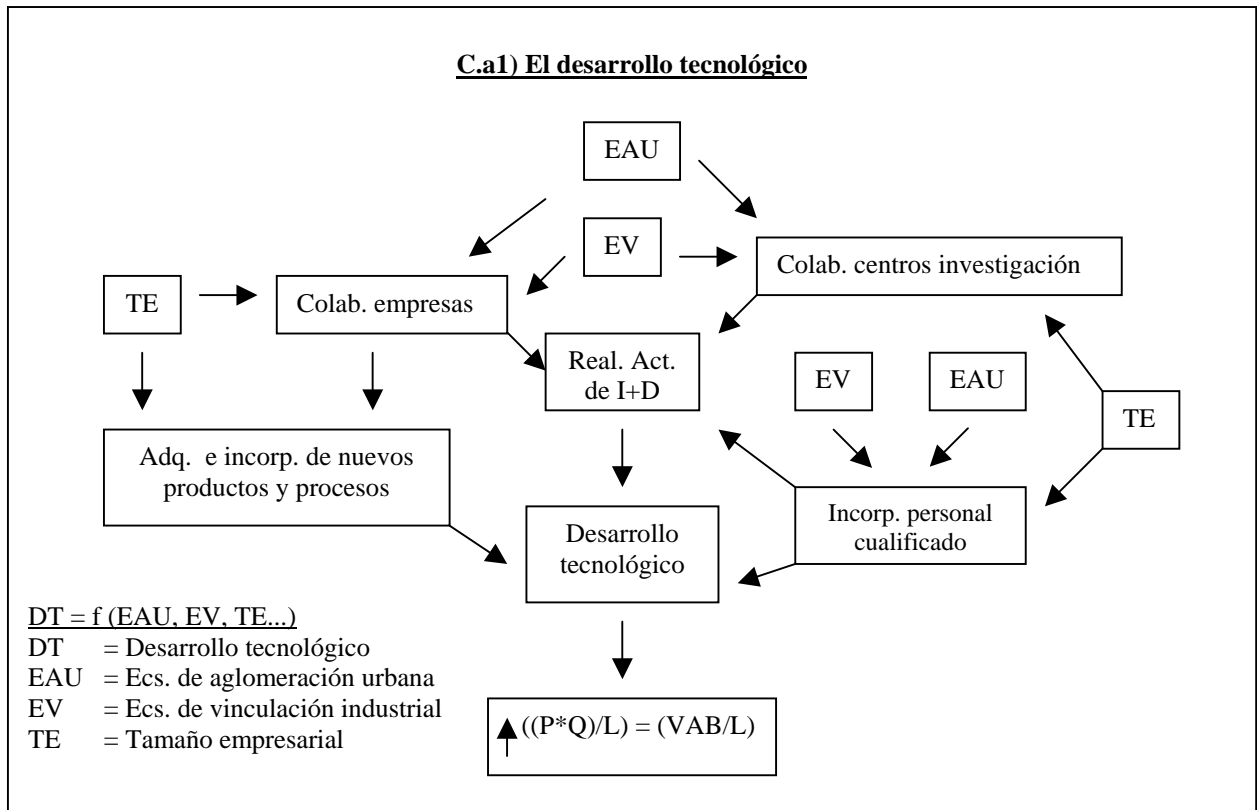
C.a1) El desarrollo tecnológico

EAU

EV

Colab. centros investigación

TE

Colab. empresas

Real. Act. de I+D

EV

EAU

TE

Adq. e incorp. de nuevos productos y procesos

Desarrollo tecnológico

Incorp. personal cualificado

DT = f (EAU, EV, TE...)
DT = Desarrollo tecnológico
EAU = Ecs. de aglomeración urbana
EV = Ecs. de vinculación industrial
TE = Tamaño empresarial

↑((P*Q)/L) = (VAB/L)